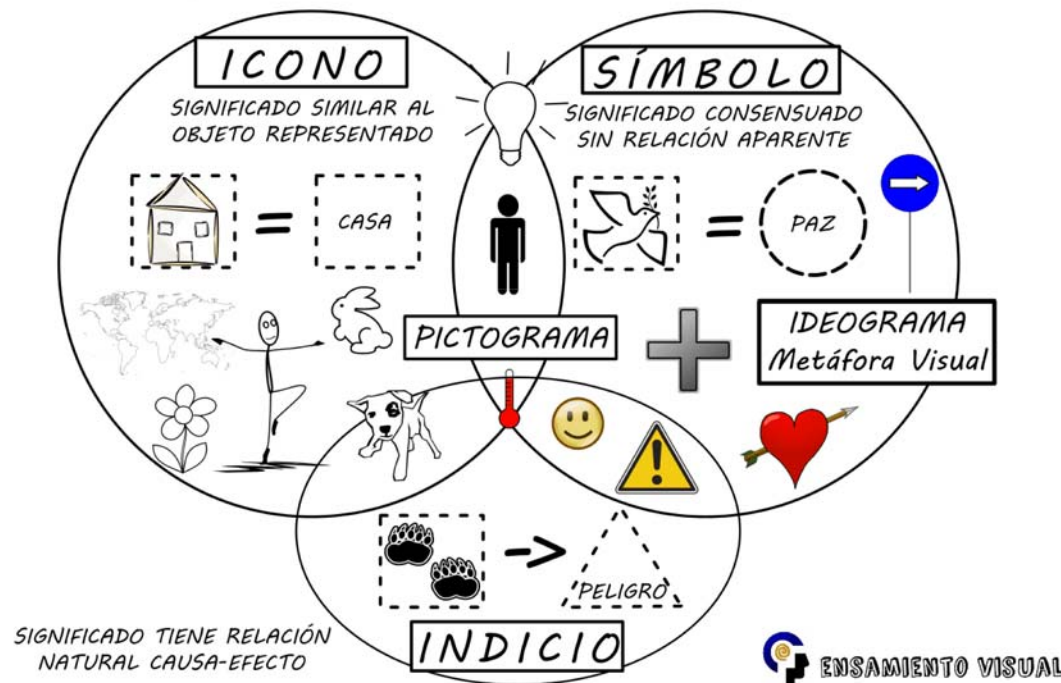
ICONO

SIGNIFICADO SIMILAR AL OBJETO REPRESENTADO

SÍMBOLO

SIGNIFICADO CONSENSUADO SIN RELACIÓN APARENTE

=

CASA

=

PAZ

PICTOGRAMA

IDEOGRAMA
Metáfora Visual

->

PELIGRO

SIGNIFICADO TIENE RELACIÓN NATURAL CAUSA-EFECTO

INDICIO

ENSAMIENTO VISUAL